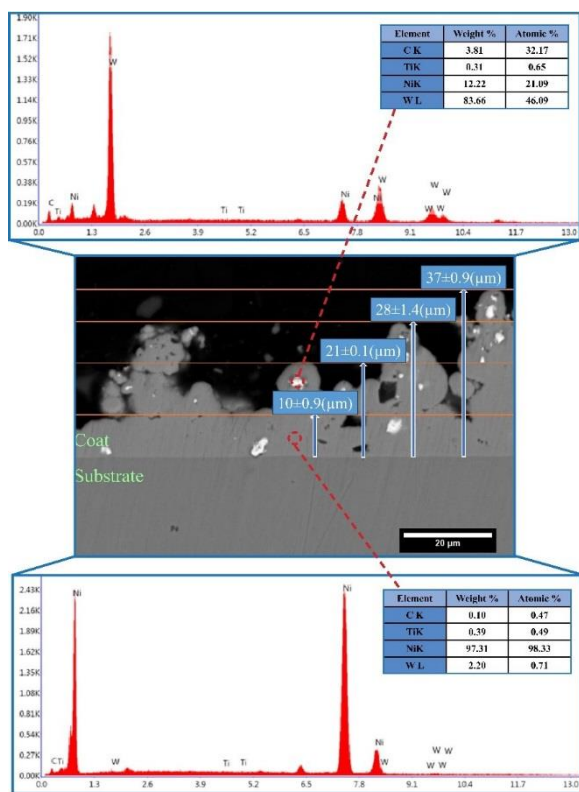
| Element | Weight % | Atomic % |
|---|---|---|
| C K | 3.81 | 32.17 |
| TiK | 0.31 | 0.65 |
| NiK | 12.22 | 21.09 |
| W L | 83.66 | 46.09 |

1.90K
1.71K
1.52K
1.33K
1.14K
0.95K
0.76K
0.57K
0.38K
0.19K
0.00K

W
C Ti Ni Ti Ti Ni W Ni W W W

0.0 1.3 2.6 3.9 5.2 6.5 7.8 9.1 10.4 11.7 13.0

37±0.9(μm)
28±1.4(μm)
21±0.1(μm)
10±0.9(μm)
Coat
Substrate
20 μm

| Element | Weight % | Atomic % |
|---|---|---|
| C K | 0.10 | 0.47 |
| TiK | 0.39 | 0.49 |
| NiK | 97.31 | 98.33 |
| W L | 2.20 | 0.71 |

2.43K
2.16K
1.89K
1.62K
1.35K
1.08K
0.81K
0.54K
0.27K
0.00K

Ni Ni
C Ti W Ti Ti Ni W W W W W

0.0 1.3 2.6 3.9 5.2 6.5 7.8 9.1 10.4 11.7 13.0